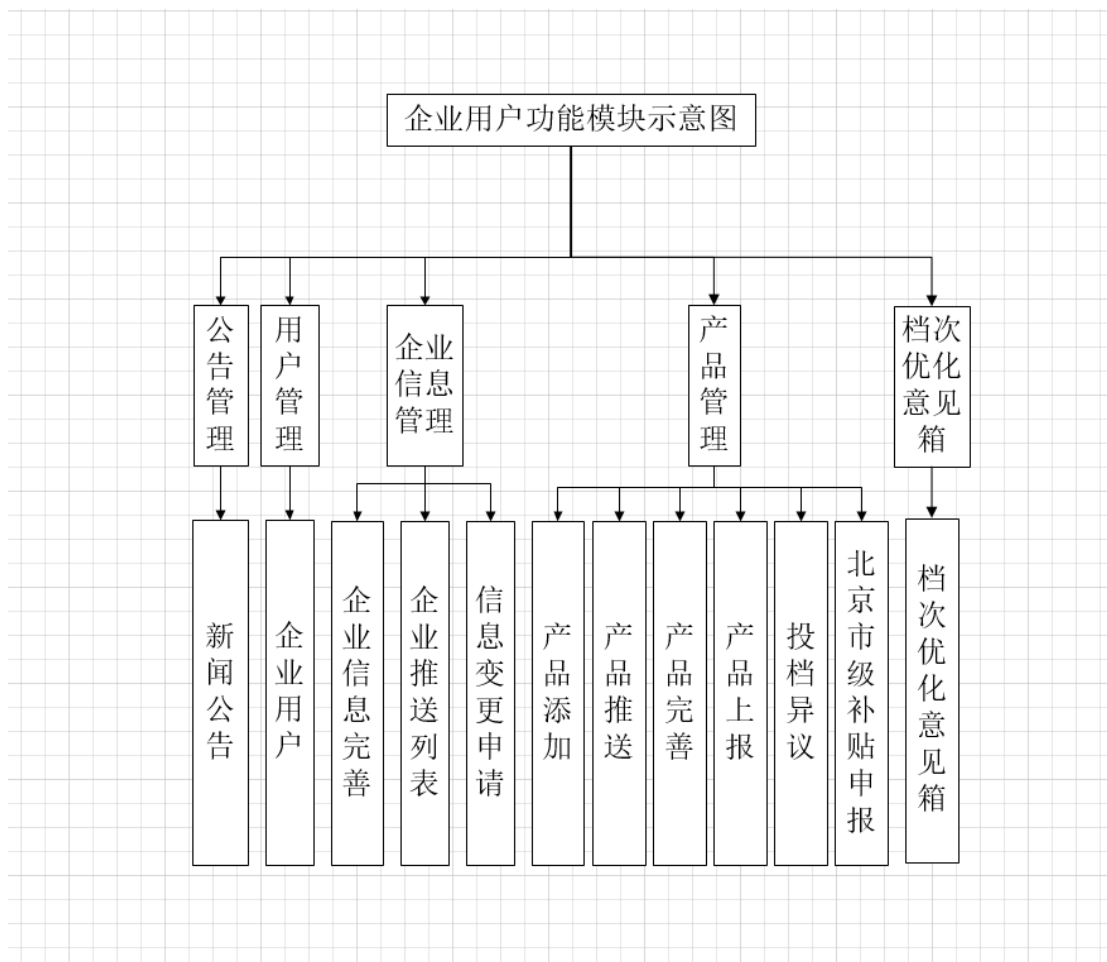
企业用户功能模块示意图

公告管理

新闻公告

用户管理

企业用户

企业信息管理

企业信息完善

企业推送列表

信息变更申请

产品管理

产品添加

产品推送

产品完善

产品上报

投档异议

北京市级补贴申报

档次优化意见箱

档次优化意见箱